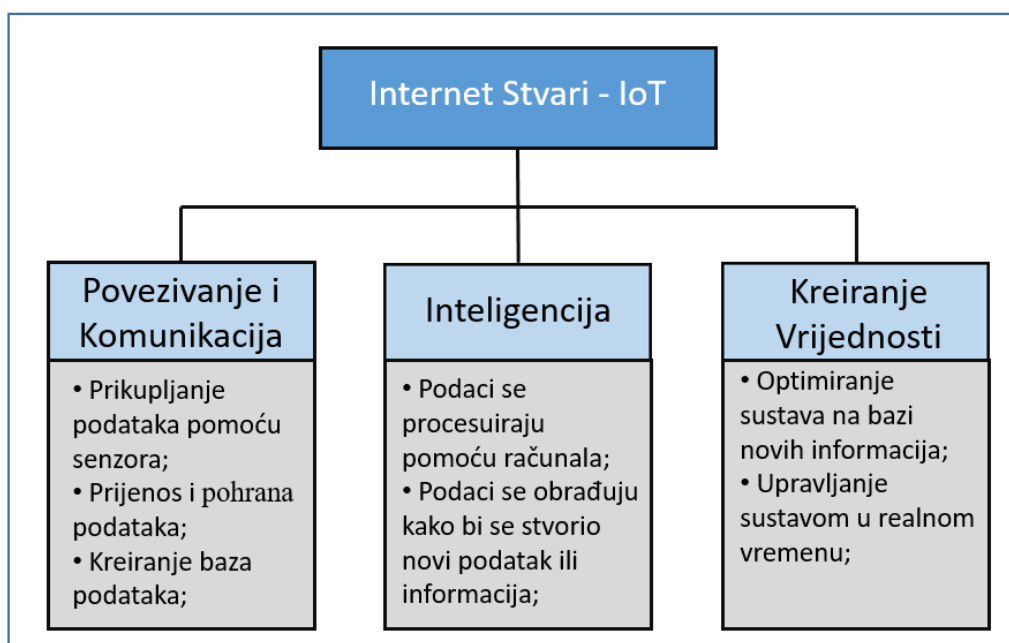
Internet Stvari - IoT

Povezivanje i Komunikacija

• Prikupljanje podataka pomoću senzora;
• Prijenos i pohrana podataka;
• Kreiranje baza podataka;

Inteligencija

• Podaci se procesuiraju pomoću računala;
• Podaci se obrađuju kako bi se stvorio novi podatak ili informacija;

Kreiranje Vrijednosti

• Optimiranje sustava na bazi novih informacija;
• Upravljanje sustavom u realnom vremenu;